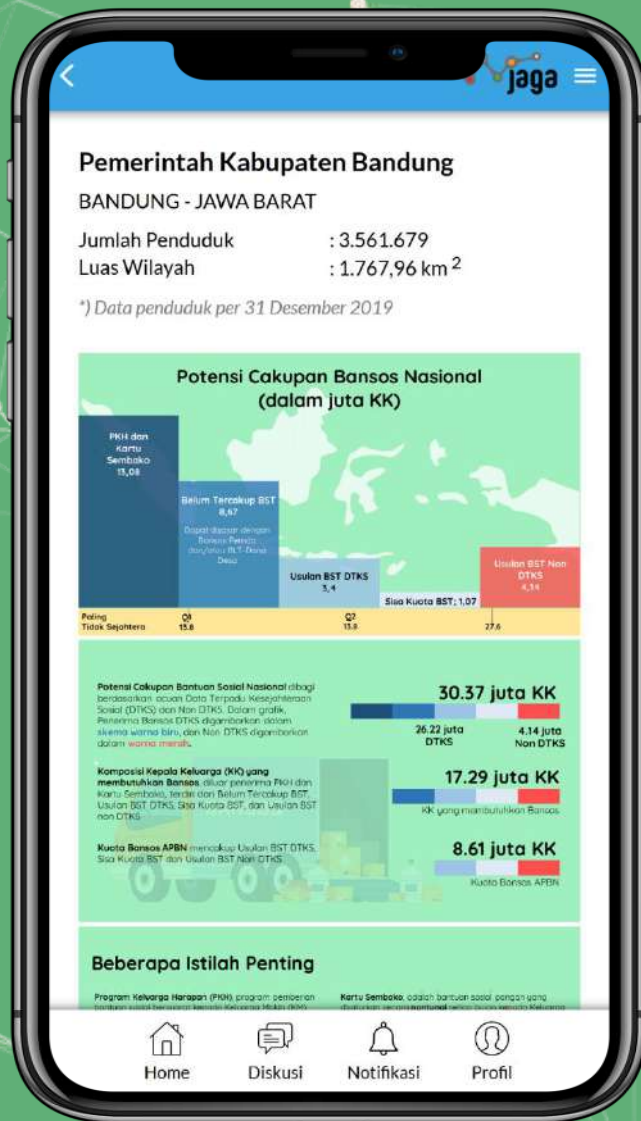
jaga

Pemerintah Kabupaten Bandung

BANDUNG - JAWA BARAT

Jumlah Penduduk : 3.561.679
Luas Wilayah : 1.767,96 km $^2$

*) Data penduduk per 31 Desember 2019

Potensi Cakupan Bansos Nasional (dalam juta KK)

PKH dan Kartu Sembako 13,08

Belum Tercakup BST 8,67

Dapat diisi dengan Bansos Pemda dan/atau BLT-Dana Desa

Usulan BST DTKS 3,4

Sisa Kuota BST: 1,07

Usulan BST Non DTKS 4,14

Paling Tidak Sejahtera

Q1 15.8

Q2 13.8

27.6

Potensi Cakupan Bantuan Sosial Nasional dibagi berdasarkan acuan Data Terpadu Kesejahteraan Sosial (DTKS) dan Non DTKS. Dalam grafik, Penerima Bansos DTKS digambarkan dalam skema warna biru, dan Non DTKS digambarkan dalam warna merah.

30.37 juta KK

26.22 juta DTKS

4.14 juta Non DTKS

Komposisi Kepala Keluarga (KK) yang membutuhkan Bansos, diluar penerima PKH dan Kartu Sembako, terdiri dari Belum Tercakup BST, Usulan BST DTKS, Sisa Kuota BST, dan Usulan BST non DTKS

17.29 juta KK

KK yang membutuhkan Bansos

Kuota Bansos APBN mencakup Usulan BST DTKS, Sisa Kuota BST dan Usulan BST Non DTKS.

8.61 juta KK

Kuota Bansos APBN

Beberapa Istilah Penting

Program Keluarga Harapan (PKH), program pemberian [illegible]

Kartu Sembako, adalah bantuan sosial pangan yang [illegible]

Home Diskusi Notifikasi Profil